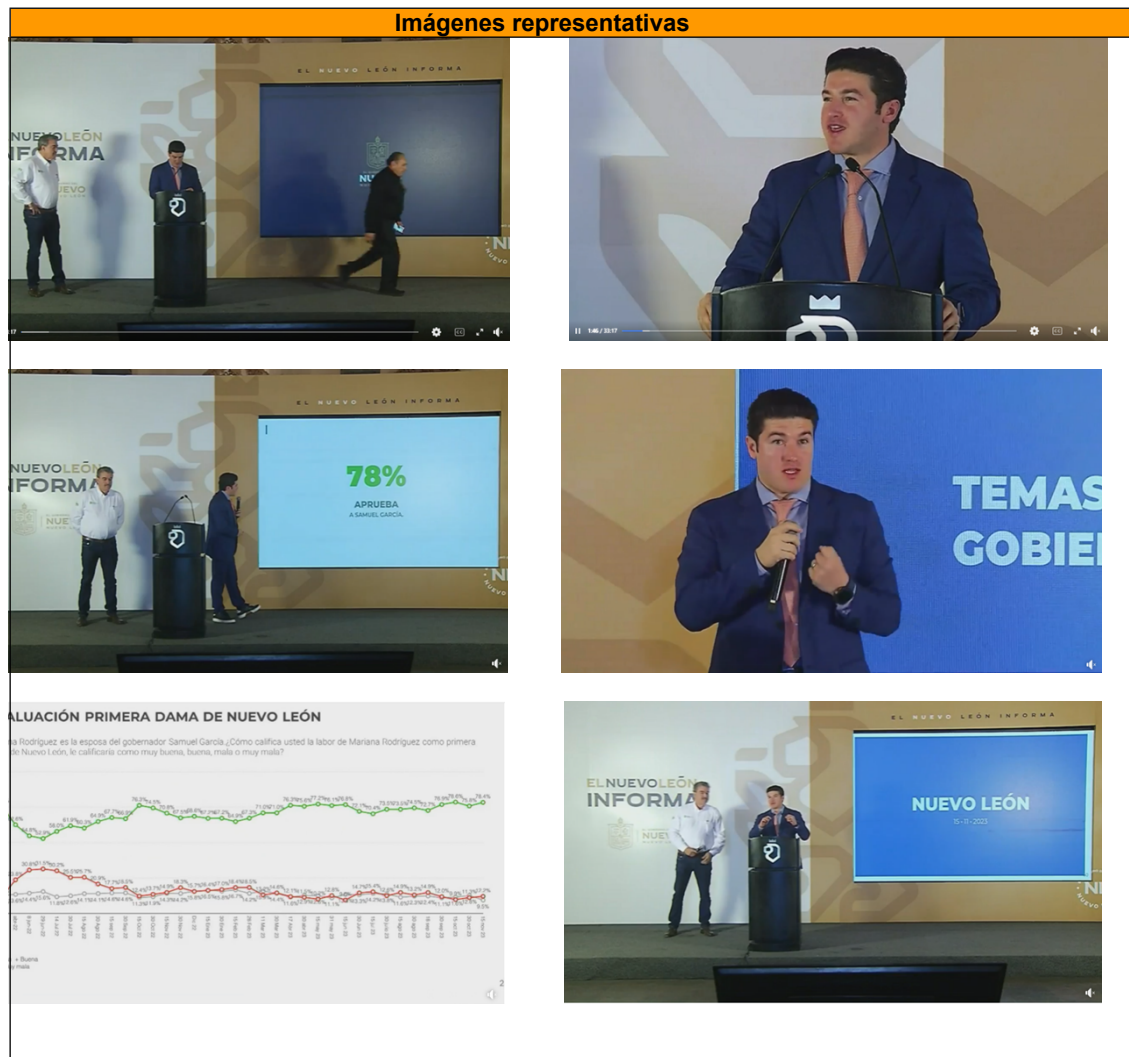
Imágenes representativas

EL NUEVO LEÓN INFORMA

NUEVO LEÓN INFORMA

NUEVO

1:46 / 23:17

EL NUEVO LEÓN INFORMA

NUEVO LEÓN INFORMA

78%

APRUEBA A SAMUEL GARCÍA.

NUEVO

TEMAS GOBIE

ALUACIÓN PRIMERA DAMA DE NUEVO LEÓN

a Rodríguez es la esposa del gobernador Samuel García ¿Cómo califica usted la labor de Mariana Rodríguez como primera de Nuevo León, le calificaría como muy buena, buena, mala o muy mala?

Buena

y mala

EL NUEVO LEÓN INFORMA

EL NUEVO LEÓN INFORMA

NUEVO

NUEVO LEÓN

15 - 11 - 2023